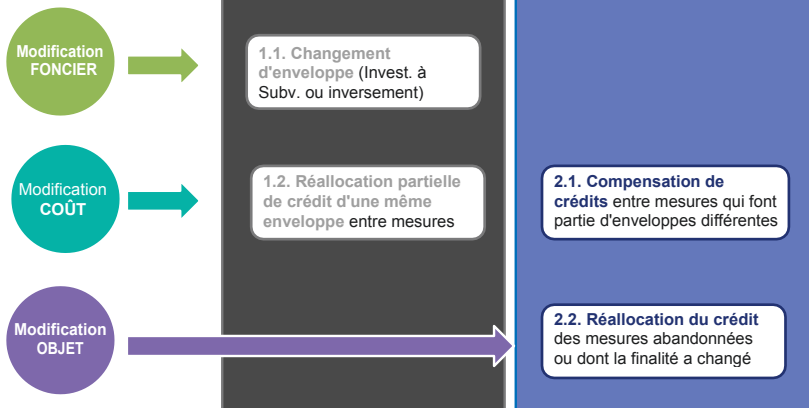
Modification FONCIER

1.1. Changement d'enveloppe (Invest. à Subv. ou inversement)

Modification COÛT

1.2. Réallocation partielle de crédit d'une même enveloppe entre mesures

2.1. Compensation de crédits entre mesures qui font partie d'enveloppes différentes

Modification OBJET

2.2. Réallocation du crédit des mesures abandonnées ou dont la finalité a changé